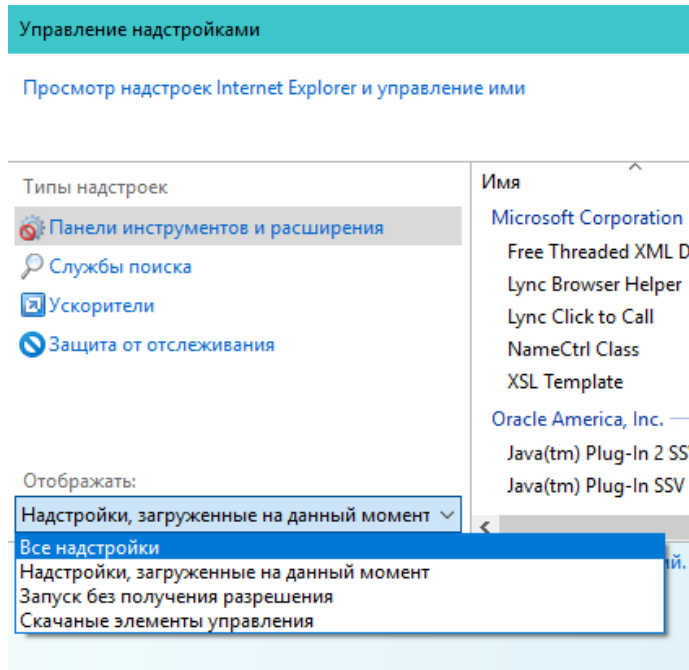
Управление надстройками

Просмотр надстроек Internet Explorer и управление ими

Типы надстроек

Панели инструментов и расширения

Службы поиска

Ускорители

Защита от отслеживания

Отображать:

Надстройки, загруженные на данный момент

Все надстройки
Надстройки, загруженные на данный момент
Запуск без получения разрешения
Скачаные элементы управления

Имя

Microsoft Corporation

Free Threaded XML D

Lync Browser Helper

Lync Click to Call

NameCtrl Class

XSL Template

Oracle America, Inc.

Java(tm) Plug-In 2 SS

Java(tm) Plug-In SSV